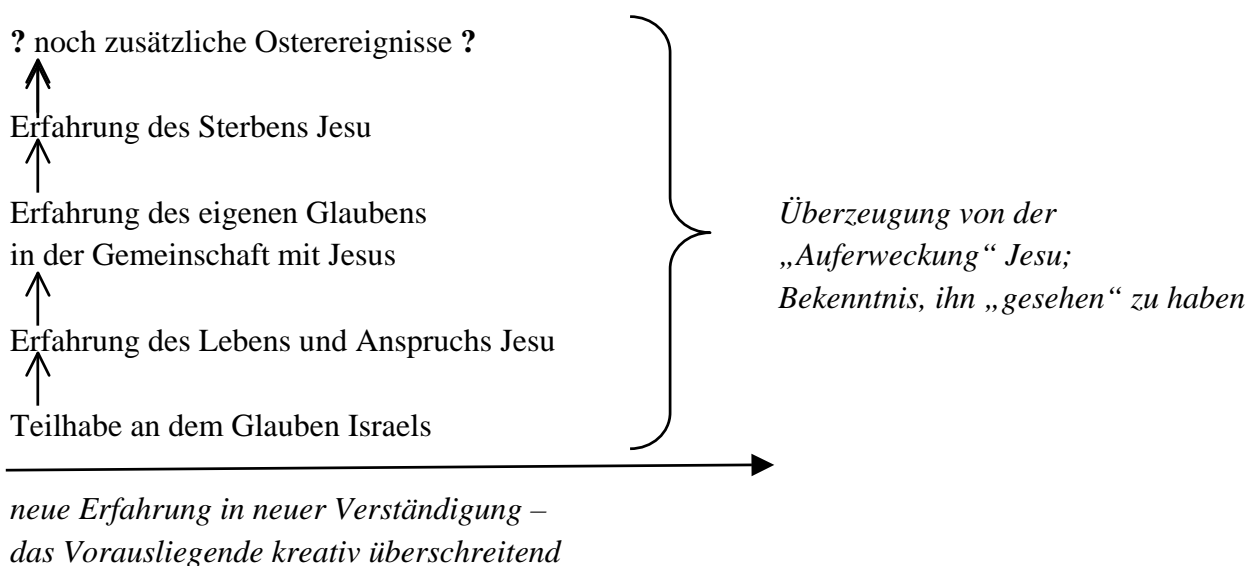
**?** noch zusätzliche Osterereignisse **?**

Erfahrung des Sterbens Jesu

Erfahrung des eigenen Glaubens
in der Gemeinschaft mit Jesus

Erfahrung des Lebens und Anspruchs Jesu

Teilhabe an dem Glauben Israels

*Überzeugung von der „Auferweckung" Jesu; Bekenntnis, ihn „gesehen" zu haben*

*neue Erfahrung in neuer Verständigung – das Vorausliegende kreativ überschreitend*